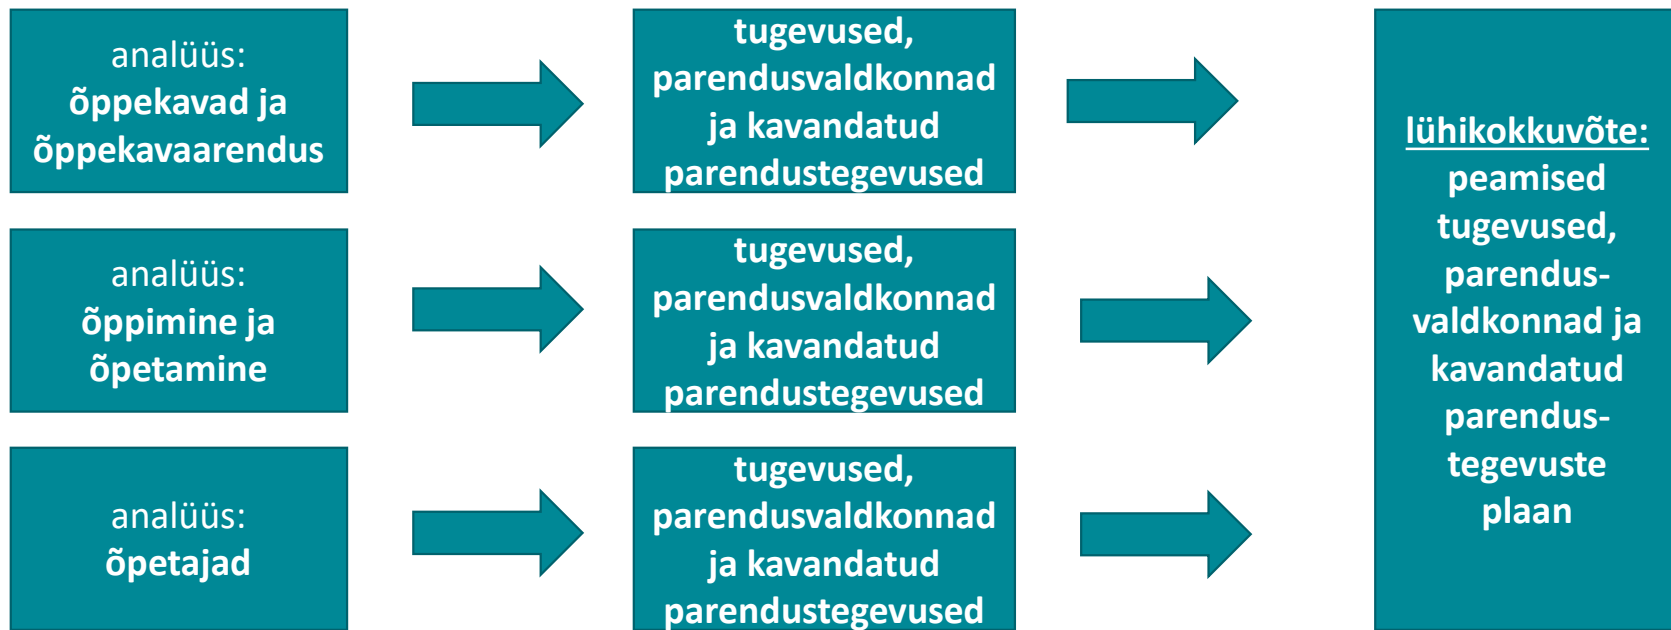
analüüs:
õppekavad ja õppekavaarendus

tugevused, parendusvaldkonnad ja kavandatud parendustegevused

analüüs:
õppimine ja õpetamine

tugevused, parendusvaldkonnad ja kavandatud parendustegevused

analüüs:
õpetajad

tugevused, parendusvaldkonnad ja kavandatud parendustegevused

lühikokkuvõte:
peamised tugevused, parendusvaldkonnad ja kavandatud parendustegevuste plaan